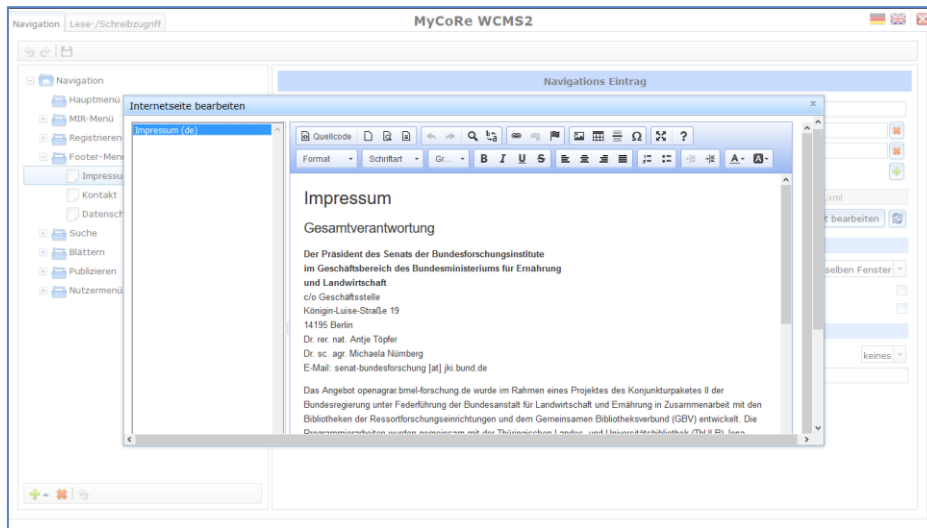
Navigation Lese-/Schreibzugriff

MyCoRe WCMS2

Navigation
Hauptmenü
MIR-Menü
Registrieren
Footer-Menü
Impressu
Kontakt
Datensch
Suche
Blättern
Publizieren
Nutzermenü

Navigations Eintrag

Internetseite bearbeiten

Impressum (de)

Quellcode

Format Schriftart Gr... B I U S A

Impressum

Gesamtverantwortung

**Der Präsident des Senats der Bundesforschungsinstitute im Geschäftsbereich des Bundesministeriums für Ernährung und Landwirtschaft**
c/o Geschäftsstelle
Königin-Luise-Straße 19
14195 Berlin
Dr. rer. nat. Antje Töpfer
Dr. sc. agr. Michaela Nürnberg
E-Mail: senat-bundesforschung [at] jki.bund.de

Das Angebot openagrar.bmel-forschung.de wurde im Rahmen eines Projektes des Konjunkturpaketes II der Bundesregierung unter Federführung der Bundesanstalt für Landwirtschaft und Ernährung in Zusammenarbeit mit den Bibliotheken der Ressortforschungseinrichtungen und dem Gemeinsamen Bibliotheksverbund (GBV) entwickelt. Die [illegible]

.xml
t bearbeiten
selben Fenster
keines